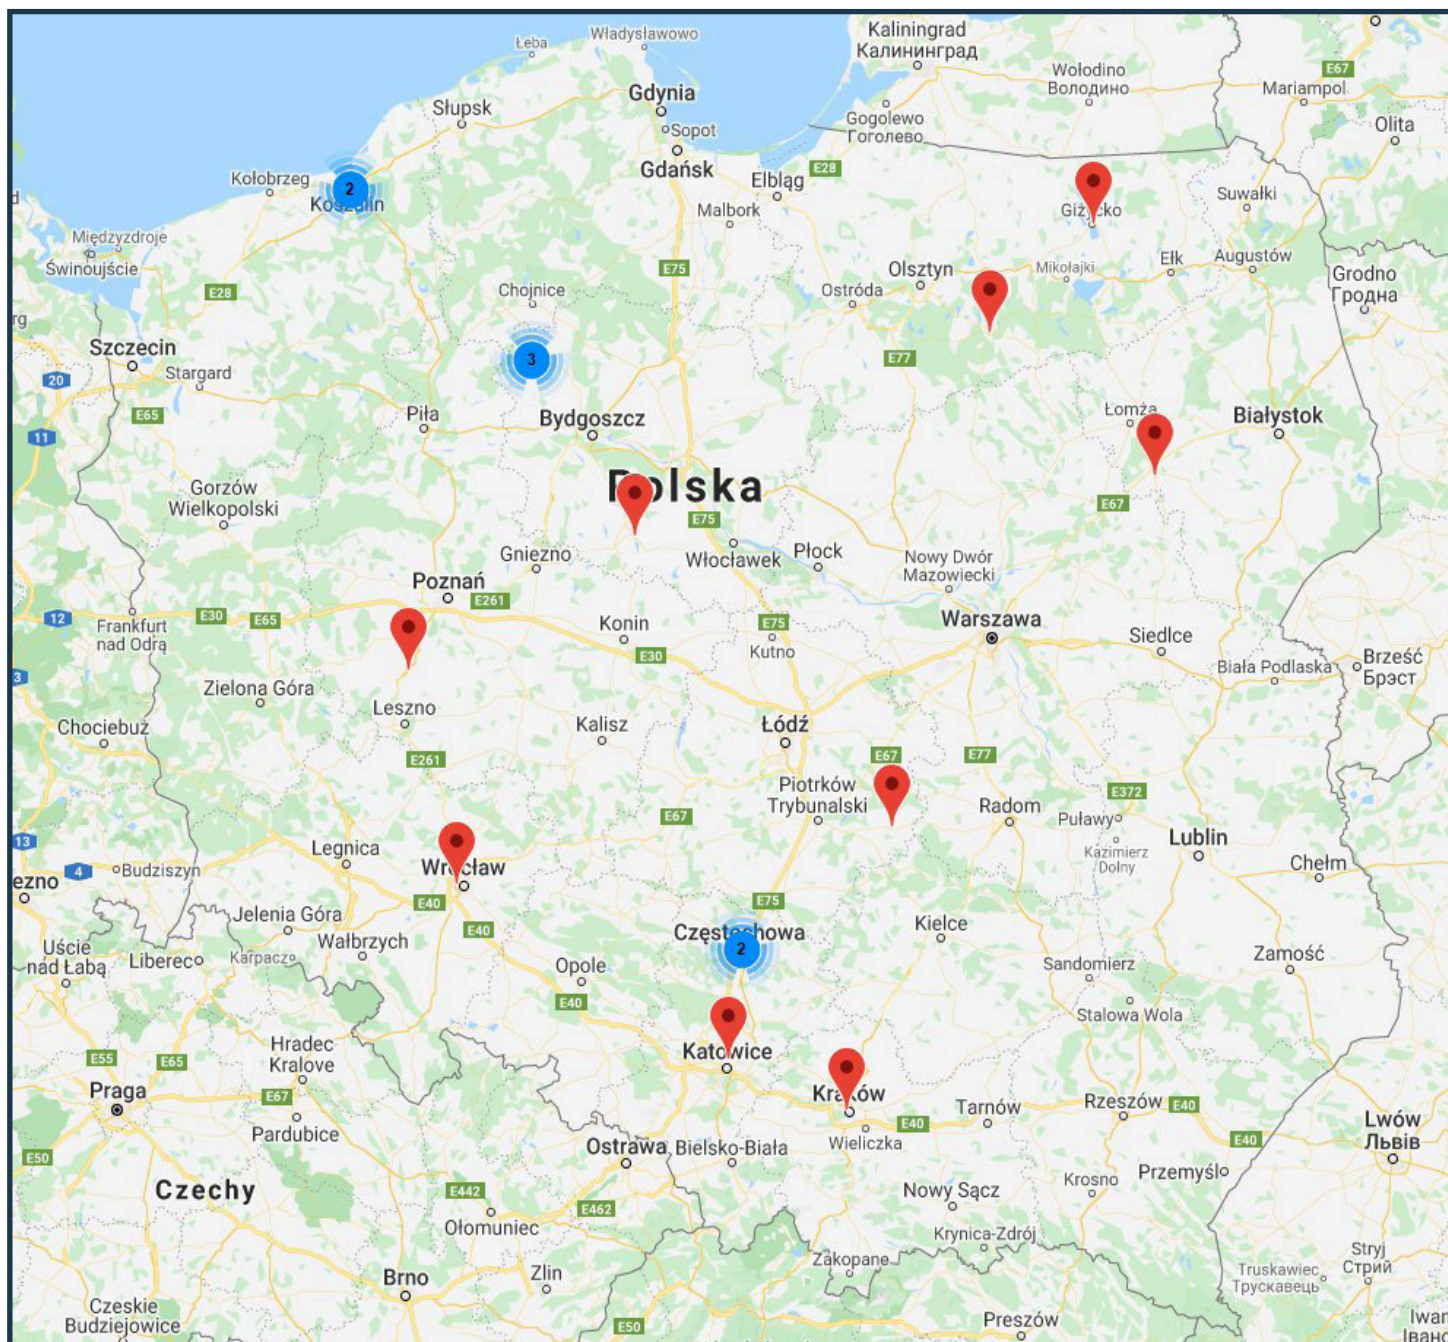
Łeba Władysławowo
Kaliningrad
Калининград
Wołodino
Володино
E67
Mariampol
Gdynia
Słupsk
Sopot
Gogolewo
Гоголево
Olita
Kołobrzeg
2
Koszalin
Gdańsk
Elbląg
E28
Giżycko
Suwałki
Malbork
Międzyzdroje
Świnoujście
E75
Olsztyn
Mikołajki
Ełk
Augustów
Grodno
Гродна
E28
Chojnice
Ostróda
Szczecin
3
Stargard
E77
20
E65
Piła
Bydgoszcz
Łomża
Białystok
11
Gorzów
Wielkopolski
Polska
E75
E67
Gniezno
Włocławek
Płock
Nowy Dwór
Mazowiecki
Poznań
E261
12
Frankfurt
nad Odrą
E30
E65
Konin
E75
Warszawa
Siedlce
E30
Kutno
Biała Podlaska
Brześć
Брэст
Zielona Góra
Leszno
Chociebuż
Kalisz
Łódź
E67
E77
E261
Piotrków
Trybunalski
Radom
E372
Puławy
E67
Lublin
Kazimierz
Dolny
13
Legnica
Chełm
4
Budziszyn
Wrocław
E40
E75
Jelenia Góra
Wałbrzych
E40
Częstochowa
2
Kielce
Uście
nad Łabą
Liberec
Karpacz
Opole
Sandomierz
Zamość
E40
Stalowa Wola
Hradec
Kralove
E55
E65
Katowice
Praga
E67
Kraków
Tarnów
Rzeszów
E40
Lwów
Львів
Pardubice
E40
Wieliczka
E40
E50
Ostrawa
Bielsko-Biała
Czechy
Nowy Sącz
Krosno
Przemyśl
E442
E462
Ołomuniec
Krynica-Zdrój
Zakopane
Stryj
Стрий
Truskawiec
Трускавець
Brno
Zlin
Czeskie
Budziejowice
E50
Preszów
Iwan
Івано